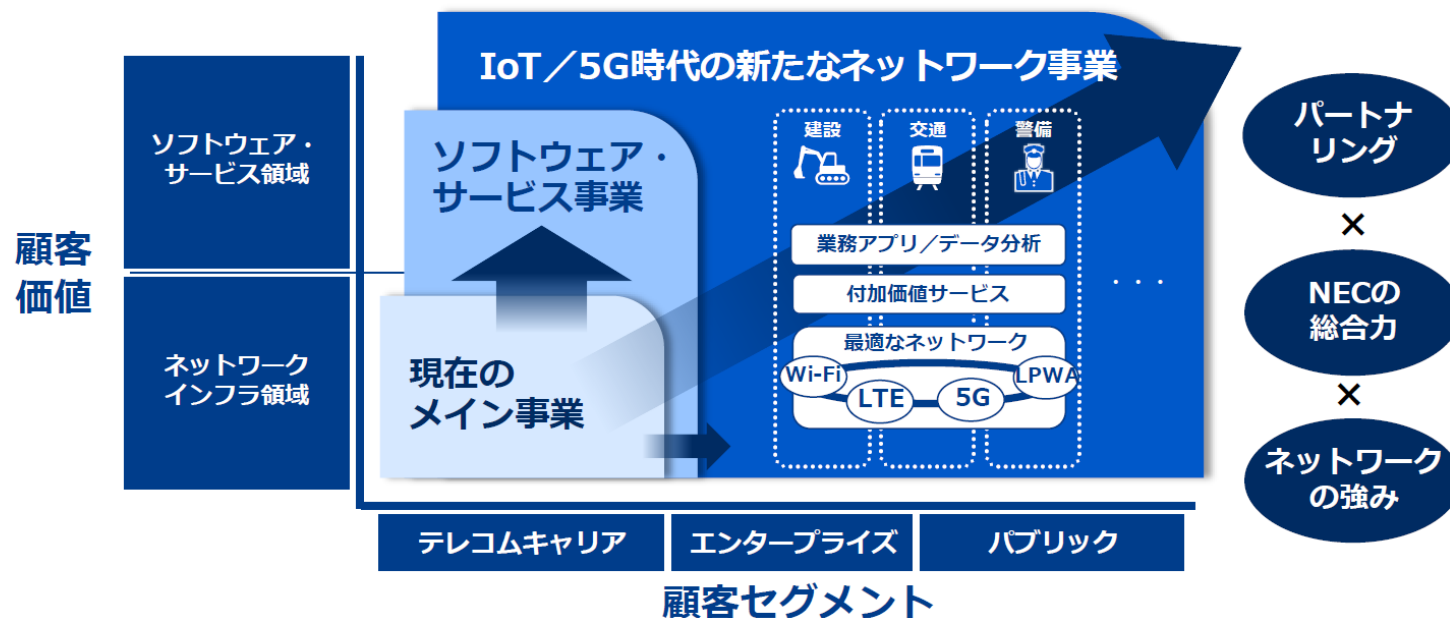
IoT／5G時代の新たなネットワーク事業

顧客価値

ソフトウェア・サービス領域

ネットワークインフラ領域

ソフトウェア・サービス事業

現在のメイン事業

建設

交通

警備

業務アプリ／データ分析

付加価値サービス

最適なネットワーク

Wi-Fi

LTE

5G

LPWA

・・・

パートナリング

×

NECの総合力

×

ネットワークの強み

テレコムキャリア

エンタープライズ

パブリック

顧客セグメント